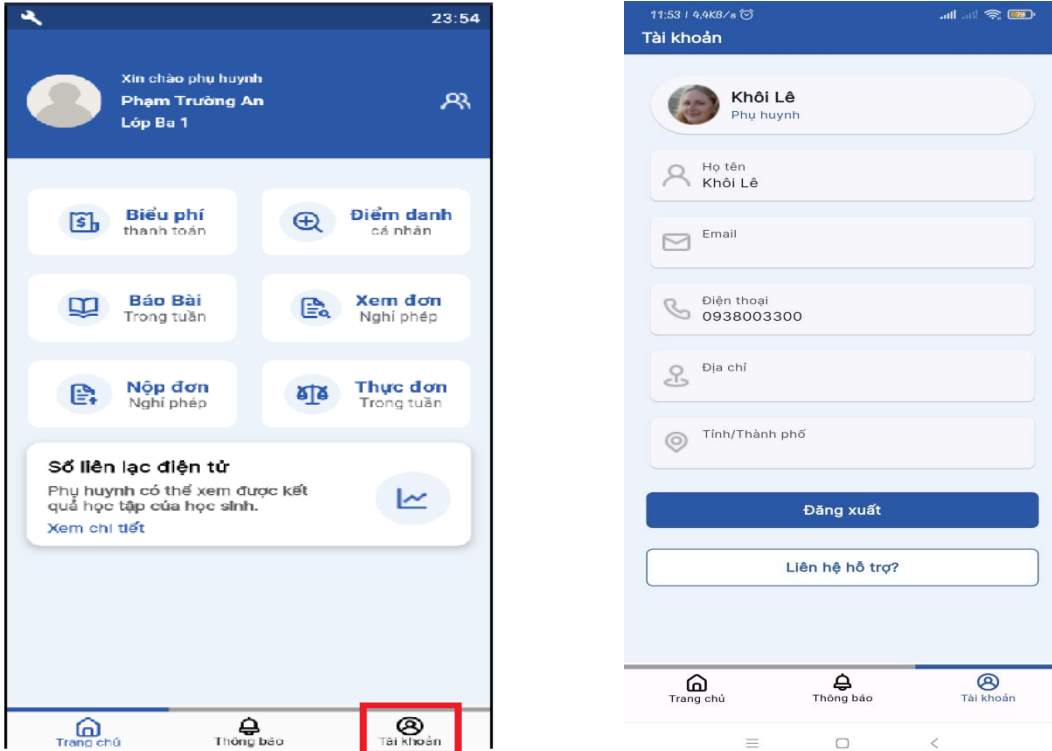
23:54

Xin chào phụ huynh
Phạm Trường An
Lớp Ba 1

Biểu phí
thanh toán

Điểm danh
cá nhân

Báo Bài
Trong tuần

Xem đơn
Nghỉ phép

Nộp đơn
Nghỉ phép

Thực đơn
Trong tuần

Sổ liên lạc điện tử
Phụ huynh có thể xem được kết quả học tập của học sinh.
Xem chi tiết

Trang chủ
Thông báo
Tài khoản

11:53 | 4,4KB/s
Tài khoản

Khôi Lê
Phụ huynh

Họ tên
Khôi Lê

Email

Điện thoại
0938003300

Địa chỉ

Tỉnh/Thành phố

Đăng xuất

Liên hệ hỗ trợ?

Trang chủ
Thông báo
Tài khoản